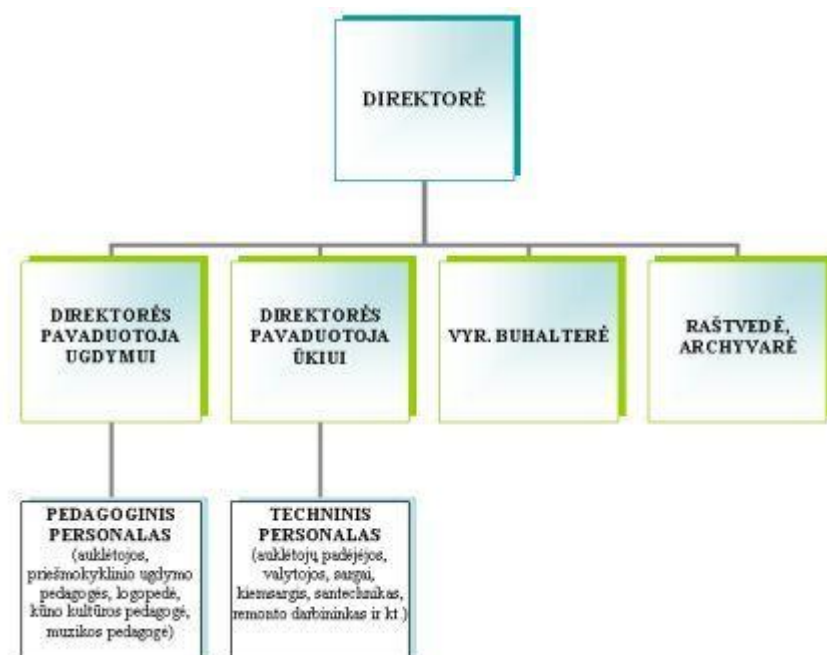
DIREKTORĖ

DIREKTORĖS PAVADUOTOJA UGDYMUI

DIREKTORĖS PAVADUOTOJA ŪKIUI

VYR. BUHALTERĖ

RAŠTVEDĖ, ARCHYVARĖ

PEDAGOGINIS PERSONALAS (auklėtojos, priešmokyklinio ugdymo pedagogės, logopedė, kūno kultūros pedagogė, muzikos pedagogė)

TECHNINIS PERSONALAS (auklėtojų padėjėjos, valytojos, sargai, kiemsargis, santechnikas, remonto darbininkas ir kt.)